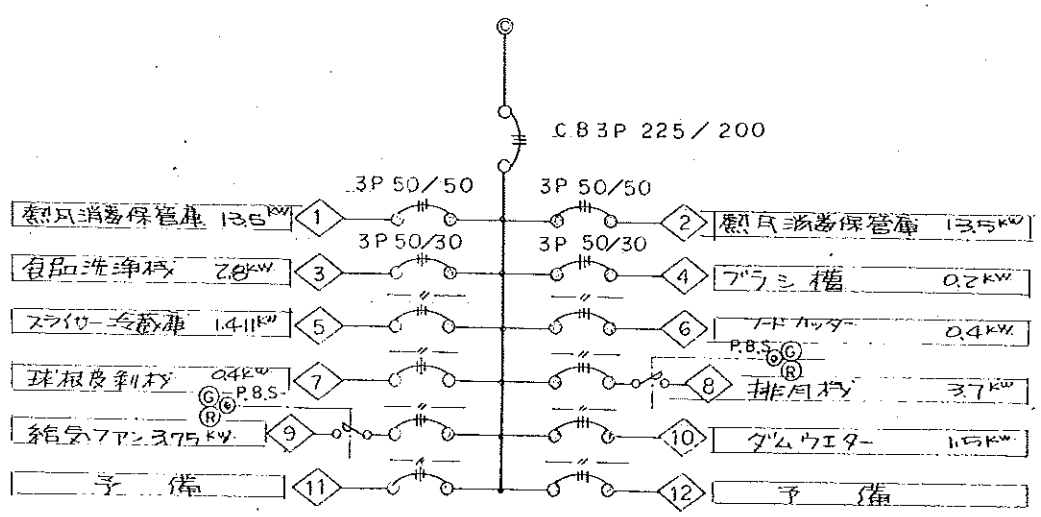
Ⓒ

C.B 3P 225 / 200

3P 50/50

3P 50/50

熱風消毒保管庫 13.6KW

1

2

熱風消毒保管庫 13.5KW

3P 50/30

3P 50/30

食器洗浄機 2.8KW

3

4

ブラシ機 0.2KW

— // —

— // —

スライサー冷蔵庫 1.411KW

5

6

フードカッター 0.4KW

— // —

— // —

P.B.S. Ⓖ Ⓡ

球根皮剥機 0.4KW

7

8

排風機 3.7KW

Ⓖ Ⓡ P.B.S.

— // —

— // —

給気ファン 3.75KW

9

10

ダムウエター 1.5KW

— // —

— // —

予備

11

12

予備